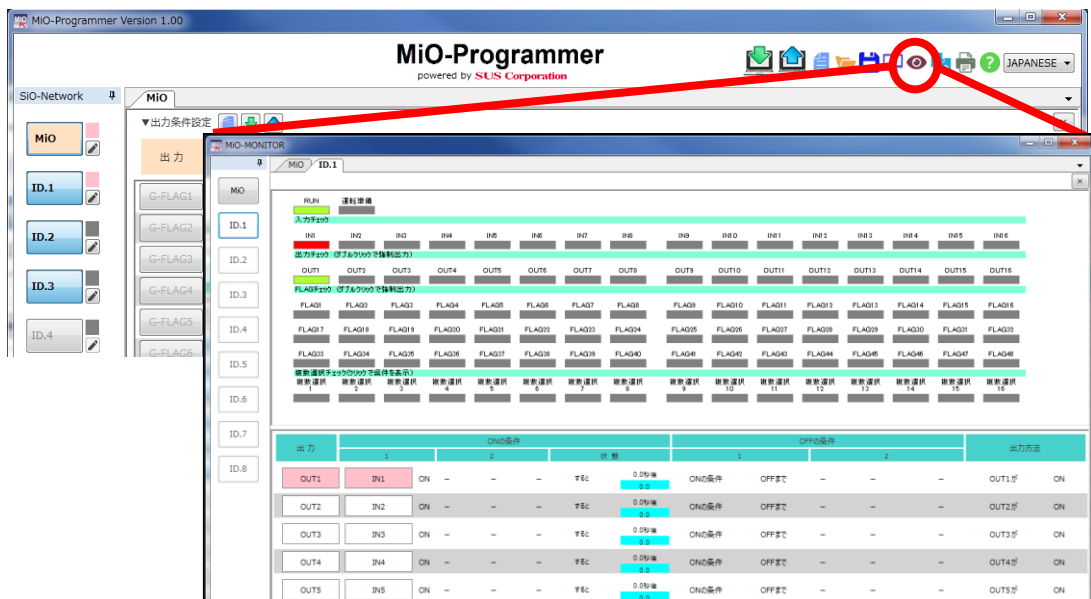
MiO-Programmer Version 1.00

MiO-Programmer
powered by SUS Corporation

JAPANESE

SiO-Network
MiO
ID.1
ID.2
ID.3
ID.4

MiO
▼出力条件設定
出力
G-FLAG1
G-FLAG2
G-FLAG3
G-FLAG4
G-FLAG5
G-FLAG6

MiO-MONITOR
MiO
ID.1

MiO
ID.1
ID.2
ID.3
ID.4
ID.5
ID.6
ID.7
ID.8

RUN 運転準備
入力チェック
IN1 IN2 IN3 IN4 IN5 IN6 IN7 IN8 IN9 IN10 IN11 IN12 IN13 IN14 IN15 IN16
出力チェック（ダブルクリックで強制出力）
OUT1 OUT2 OUT3 OUT4 OUT5 OUT6 OUT7 OUT8 OUT9 OUT10 OUT11 OUT12 OUT13 OUT14 OUT15 OUT16
FLAGチェック（ダブルクリックで強制出力）
FLAG1 FLAG2 FLAG3 FLAG4 FLAG5 FLAG6 FLAG7 FLAG8 FLAG9 FLAG10 FLAG11 FLAG12 FLAG13 FLAG14 FLAG15 FLAG16
FLAG17 FLAG18 FLAG19 FLAG20 FLAG21 FLAG22 FLAG23 FLAG24 FLAG25 FLAG26 FLAG27 FLAG28 FLAG29 FLAG30 FLAG31 FLAG32
FLAG33 FLAG34 FLAG35 FLAG36 FLAG37 FLAG38 FLAG39 FLAG40 FLAG41 FLAG42 FLAG43 FLAG44 FLAG45 FLAG46 FLAG47 FLAG48
複数選択チェック（クリックで条件を表示）
複数選択 1 複数選択 2 複数選択 3 複数選択 4 複数選択 5 複数選択 6 複数選択 7 複数選択 8 複数選択 9 複数選択 10 複数選択 11 複数選択 12 複数選択 13 複数選択 14 複数選択 15 複数選択 16

| 出力 | ONの条件 1 | | 2 | | 状態 | | OFFの条件 1 | | 2 | 出力方法 | |
|---|---|---|---|---|---|---|---|---|---|---|---|
| OUT1 | IN1 | ON | – | – | すると | 0.0秒後 0.0 | ONの条件 | OFFまで | – | OUT1が | ON |
| OUT2 | IN2 | ON | – | – | すると | 0.0秒後 0.0 | ONの条件 | OFFまで | – | OUT2が | ON |
| OUT3 | IN3 | ON | – | – | すると | 0.0秒後 0.0 | ONの条件 | OFFまで | – | OUT3が | ON |
| OUT4 | IN4 | ON | – | – | すると | 0.0秒後 0.0 | ONの条件 | OFFまで | – | OUT4が | ON |
| OUT5 | IN5 | ON | – | – | すると | 0.0秒後 0.0 | ONの条件 | OFFまで | – | OUT5が | ON |